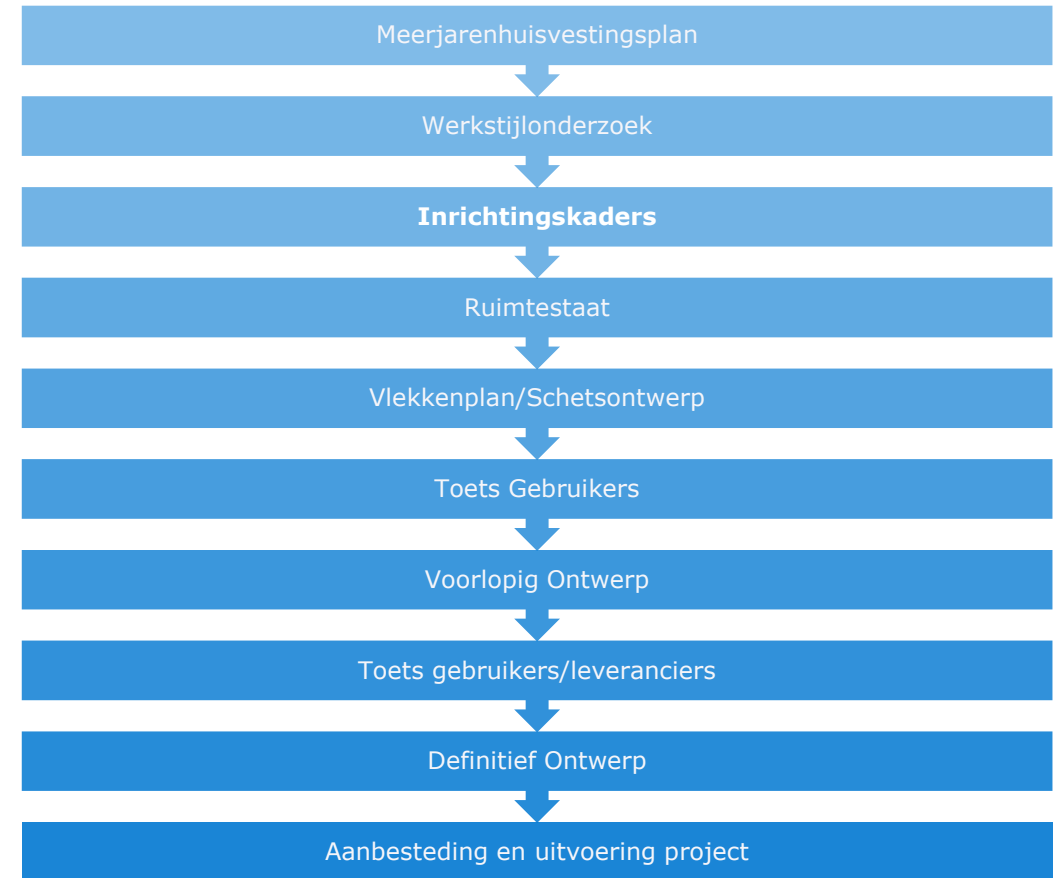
Meerjarenhuisvestingsplan

Werkstijlonderzoek

**Inrichtingskaders**

Ruimtestaat

Vlekkenplan/Schetsontwerp

Toets Gebruikers

Voorlopig Ontwerp

Toets gebruikers/leveranciers

Definitief Ontwerp

Aanbesteding en uitvoering project